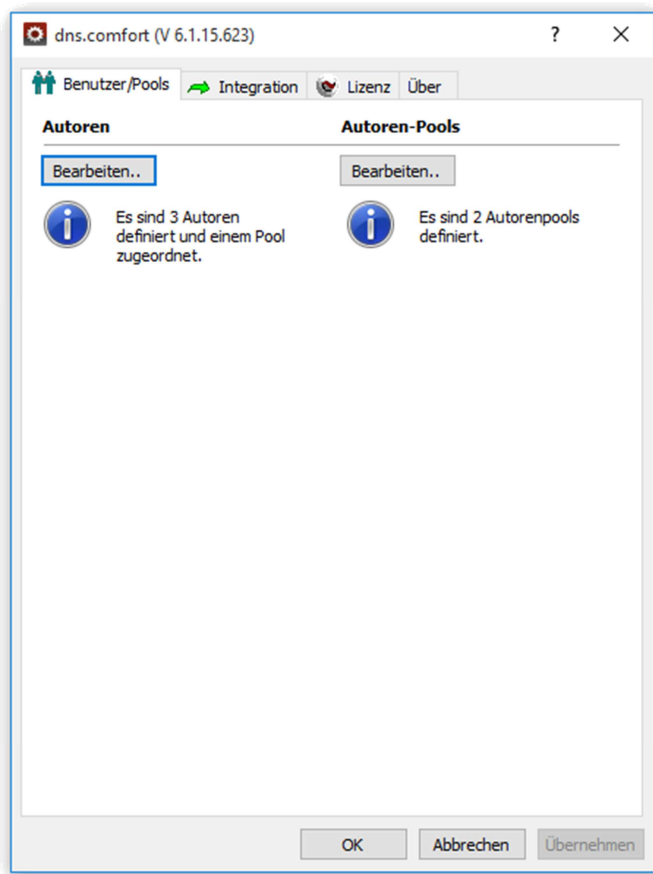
dns.comfort (V 6.1.15.623)

?

Benutzer/Pools | Integration | Lizenz | Über

Autoren

Bearbeiten..

Es sind 3 Autoren definiert und einem Pool zugeordnet.

Autoren-Pools

Bearbeiten..

Es sind 2 Autorenpools definiert.

OK | Abbrechen | Übernehmen